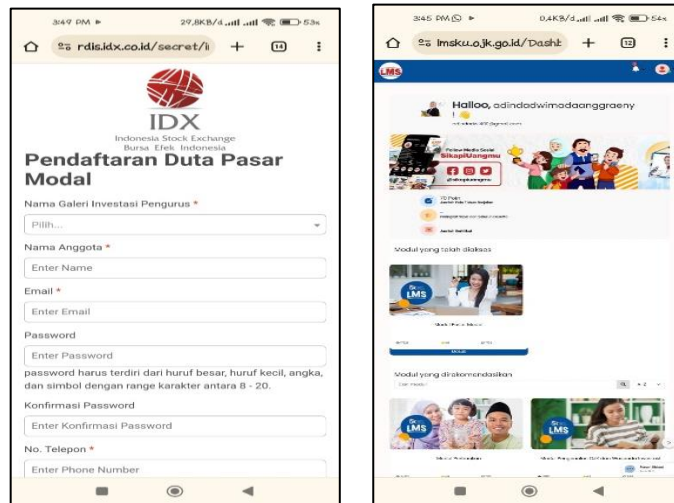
3:49 PM ▶ 29,8KB/s 53

rdis.idx.co.id/secret/i + 14

IDX
Indonesia Stock Exchange
Bursa Efek Indonesia

Pendaftaran Duta Pasar Modal

Nama Galeri Investasi Pengurus *
Pilih...

Nama Anggota *
Enter Name

Email *
Enter Email

Password
Enter Password

password harus terdiri dari huruf besar, huruf kecil, angka, dan simbol dengan range karakter antara 8 - 20.

Konfirmasi Password
Enter Konfirmasi Password

No. Telepon *
Enter Phone Number

3:45 PM ▶ 0,4KB/s 54

lmsku.ojk.go.id/Dashb + 12

LMS

Halloo, adindadwimadaanggraeny !

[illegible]

Follow Media Sosial SikapiUangmu

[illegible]

Modul yang telah diakses

LMS

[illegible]

Modul yang direkomendasikan

LMS

LMS

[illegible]